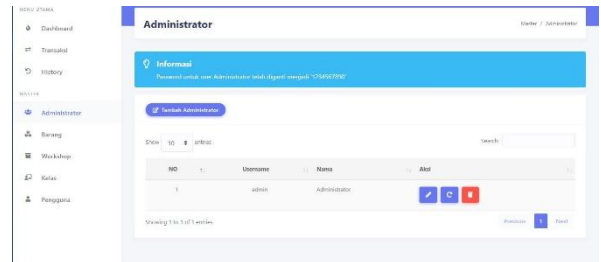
MENU UTAMA

Dashboard

Transaksi

History

MASTER

Administrator

Barang

Workshop

Kelas

Pengguna

Administrator

Master / Administrator

Informasi

Password untuk user Administrator telah diganti menjadi '1234567890'

Tambah Administrator

Show 10 entries

Search:

| NO | Username | Nama | Aksi |
|---|---|---|---|
| 1 | admin | Administrator | |

Showing 1 to 1 of 1 entries

Previous 1 Next